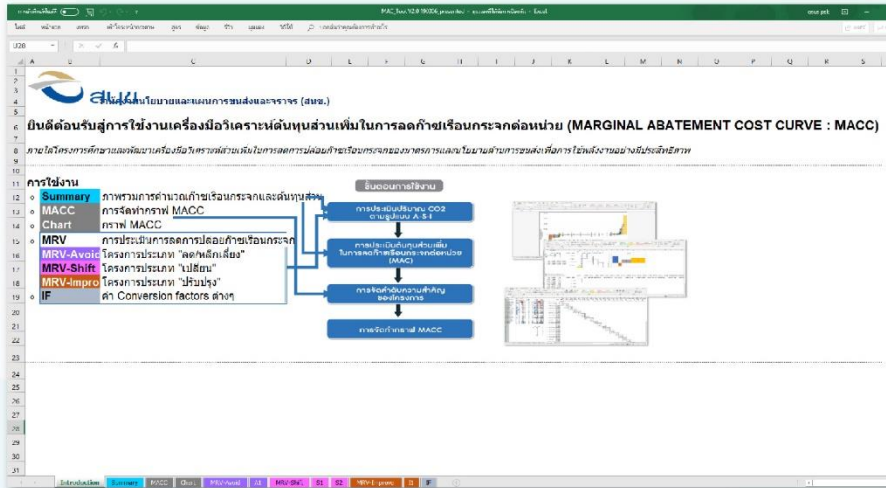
สนข. สำนักงานนโยบายและแผนการขนส่งและจราจร (สนข.)

ยินดีต้อนรับสู่การใช้งานเครื่องมือวิเคราะห์ต้นทุนส่วนเพิ่มในการลดก๊าซเรือนกระจกต่อหน่วย (MARGINAL ABATEMENT COST CURVE : MACC)

ภายใต้โครงการศึกษาและพัฒนาเครื่องมือวิเคราะห์ส่วนเพิ่มในการลดการปล่อยก๊าซเรือนกระจกของมาตรการแผนนโยบายด้านการขนส่งเพื่อการใช้พลังงานอย่างมีประสิทธิภาพ

การใช้งาน

| | |
|---|---|
| Summary | ภาพรวมการคำนวณก๊าซเรือนกระจกและต้นทุนส่วน |
| MACC | การจัดทำกราฟ MACC |
| Chart | กราฟ MACC |
| MRV | การประเมินการลดการปล่อยก๊าซเรือนกระจก |
| MRV-Avoid | โครงการประเภท "ลด/หลีกเลี่ยง" |
| MRV-Shift | โครงการประเภท "เปลี่ยน" |
| MRV-Impro | โครงการประเภท "ปรับปรุง" |
| IF | ค่า Conversion factors ต่างๆ |

ขั้นตอนการใช้งาน

การประเมินปริมาณ CO2 ตามรูปแบบ A-S-I

การประเมินต้นทุนส่วนเพิ่มในการลดก๊าซเรือนกระจกต่อหน่วย (MACC)

การจัดลำดับความสำคัญของโครงการ

การจัดทำกราฟ MACC

Introduction | Summary | MACC | Chart | MRV-Avoid | A1 | MRV-Shift | S1 | S2 | MRV-I...prove | I1 | IF